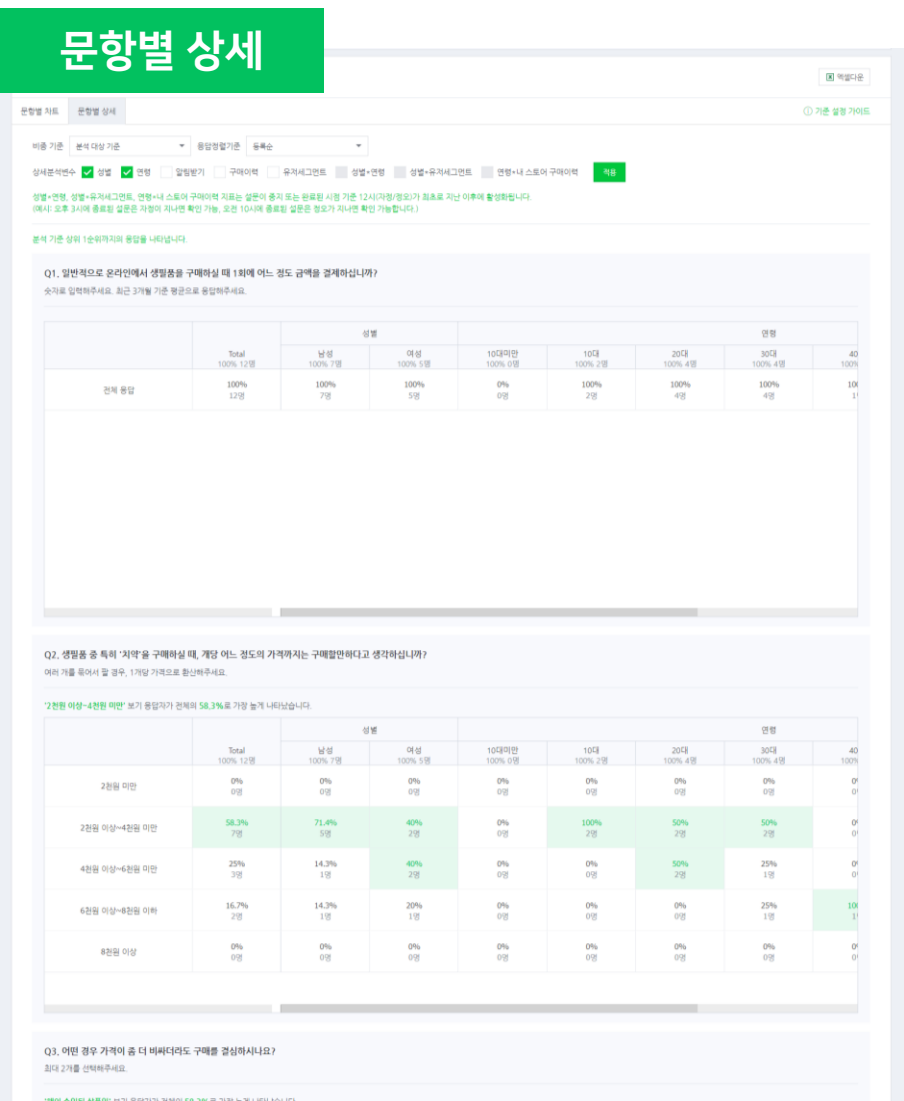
문항별 상세

엑셀다운

문항별 차트 | 문항별 상세

ⓘ 기준 설정 가이드

비율 기준 분석 대상 기준 | 응답정렬기준 등록순

상세분석변수 ☑ 성별 ☑ 연령 ☐ 알림받기 ☐ 구매이력 ☐ 유저세그먼트 ☐ 성별+연령 ☐ 성별+유저세그먼트 ☐ 연령+내 스토어 구매이력 적용

성별+연령, 성별+유저세그먼트, 연령+내 스토어 구매이력 지표는 설문이 중지 또는 완료된 시점 기준 12시(자정/정오)가 최초로 지난 이후에 활성화됩니다.
(예시: 오후 3시에 종료된 설문은 자정이 지나면 확인 가능, 오전 10시에 종료된 설문은 정오가 지나면 확인 가능합니다.)

분석 기준 상위 1순위까지의 응답을 나타냅니다.

Q1. 일반적으로 온라인에서 생필품을 구매하실 때 1회에 어느 정도 금액을 결제하십니까?
숫자로 입력하주세요. 최근 3개월 기준 평균으로 응답하주세요.

| | Total 100% 12명 | 성별 남성 100% 7명 | 성별 여성 100% 5명 | 연령 10대미만 100% 0명 | 10대 100% 2명 | 20대 100% 4명 | 30대 100% 4명 | 40 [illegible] |
|---|---|---|---|---|---|---|---|---|
| 전체 응답 | 100% 12명 | 100% 7명 | 100% 5명 | 0% 0명 | 100% 2명 | 100% 4명 | 100% 4명 | 10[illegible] |

Q2. 생필품 중 특히 '치약'을 구매하실 때, 개당 어느 정도의 가격까지는 구매할만하다고 생각하십니까?
여러 개를 묶어서 팔 경우, 1개당 가격으로 환산하주세요.

'2천원 이상~4천원 미만' 보기 응답자가 전체의 58.3%로 가장 높게 나타났습니다.

| | Total 100% 12명 | 성별 남성 100% 7명 | 성별 여성 100% 5명 | 연령 10대미만 100% 0명 | 10대 100% 2명 | 20대 100% 4명 | 30대 100% 4명 | 40 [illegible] |
|---|---|---|---|---|---|---|---|---|
| 2천원 미만 | 0% 0명 | 0% 0명 | 0% 0명 | 0% 0명 | 0% 0명 | 0% 0명 | 0% 0명 | 0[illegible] |
| 2천원 이상~4천원 미만 | 58.3% 7명 | 71.4% 5명 | 40% 2명 | 0% 0명 | 100% 2명 | 50% 2명 | 50% 2명 | 0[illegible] |
| 4천원 이상~6천원 미만 | 25% 3명 | 14.3% 1명 | 40% 2명 | 0% 0명 | 0% 0명 | 50% 2명 | 25% 1명 | 0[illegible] |
| 6천원 이상~8천원 이하 | 16.7% 2명 | 14.3% 1명 | 20% 1명 | 0% 0명 | 0% 0명 | 0% 0명 | 25% 1명 | 10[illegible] |
| 8천원 이상 | 0% 0명 | 0% 0명 | 0% 0명 | 0% 0명 | 0% 0명 | 0% 0명 | 0% 0명 | 0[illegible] |

Q3. 어떤 경우 가격이 좀 더 비싸더라도 구매를 결심하시나요?
최대 2개를 선택하주세요.

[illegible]